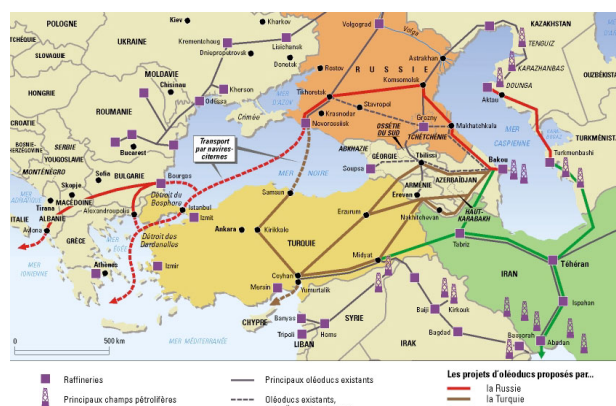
POLOGNE
Kiev
Kharkov
Volgograd
KAZAKHSTAN
SLOVAQUIE
UKRAINE
Krementchoug
Lissitchansk
Volga
Astrakhan
TENGUIZ
Dniepropetrovsk
Donetsk
RUSSIE
HONGRIE
MOLDAVIE
Chisinau
Rostov
Komsomolsk
KARAZHANBAS
OUZBÉKISTAN
Odessa
Kherson
MER D'AZOV
Tikhoretsk
DOUNSA
ROUMANIE
Aktau
CROATIE
Crimée
Krasnodar
Stavropol
Grozny
Novorossisk
Makhatchkala
SERBIE
Bucarest
Transport par navires-citernes
ABKHAZIE
OSSÉTIE DU SUD
TCHÉTCHÉNIE
MER CASPIENNE
TURKMÉNISTAN
BOSNIE
YOUGOSLAVIE
Sofia
BULGARIE
GÉORGIE
Turkmenbashi
MONTÉNÉGRO
Bourgas
Soupsa
Tbilissi
Bakou
Skopje
Détroit du Bosphore
MER NOIRE
ARMÉNIE
AZERBAÏDJAN
MACÉDOINE
Alexandroupoulis
Istanbul
Samsun
Erevan
Tirana
ALBANIE
Izmit
Erzurum
Nakhitchevan
HAUT-KARABAKH
ITALIE
Détroit des Dardanelles
Ankara
Kirikkale
Avlona
GRÈCE
TURQUIE
Tabriz
MER IONIENNE
Athènes
Izmir
Midyat
IRAN
Téhéran
Ceyhan
Mersin
Yumurtalik
Isfahan
CHYPRE
Banyas
SYRIE
Baiji
Kirkouk
Tripoli
Homs
LIBAN
IRAK
Bagdad
MER MÉDITERRANÉE
Bassorah
Abadan
0
500 km

Raffineries
Principaux champs pétrolifères
Principaux oléoducs existants
Oléoducs existants,
Les projets d'oléoducs proposés par...
la Russie
la Turquie